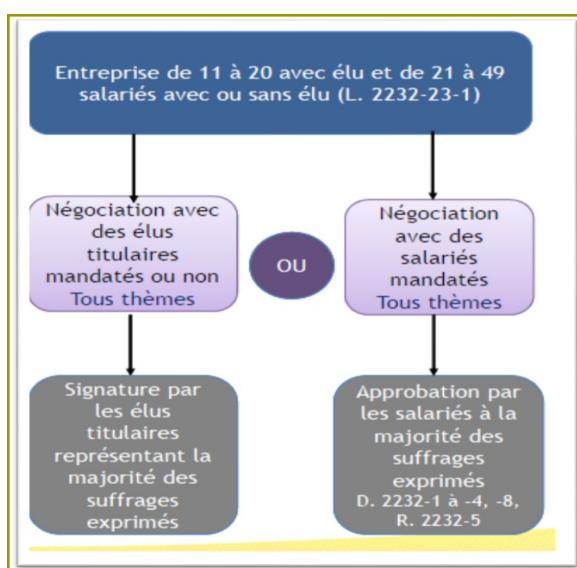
Entreprise de 11 à 20 avec élu et de 21 à 49 salariés avec ou sans élu (L. 2232-23-1)

Négociation avec des élus titulaires mandatés ou non
Tous thèmes

OU

Négociation avec des salariés mandatés
Tous thèmes

Signature par les élus titulaires représentant la majorité des suffrages exprimés

Approbation par les salariés à la majorité des suffrages exprimés
D. 2232-1 à -4, -8, R. 2232-5